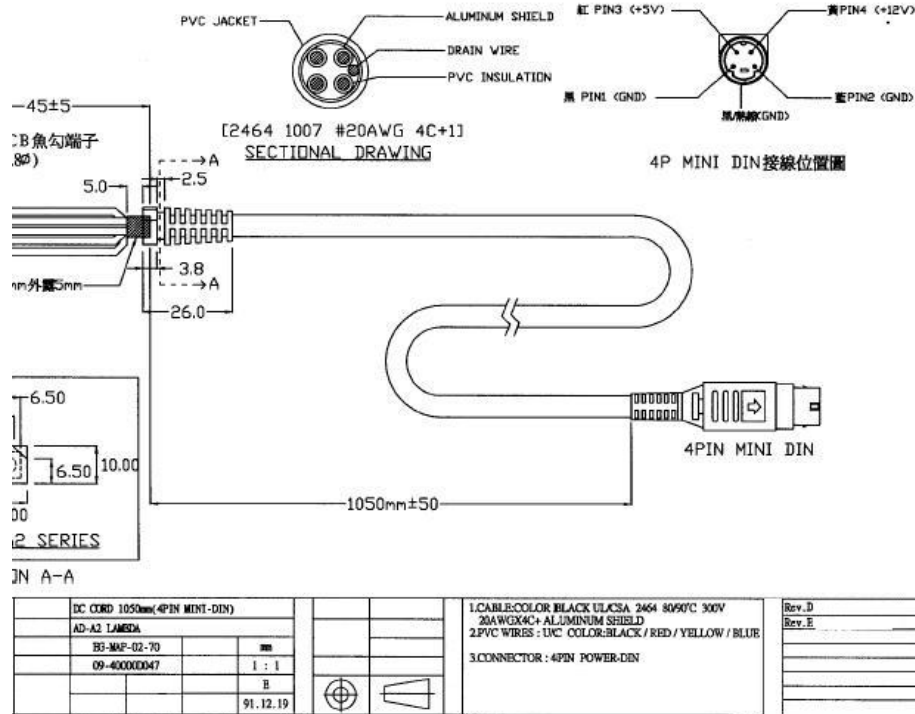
PVC JACKET
ALUMINUM SHIELD
DRAIN WIRE
PVC INSULATION
[2464 1007 #20AWG 4C+1]
SECTIONAL DRAWING

紅 PIN3 (+5V)
黃PIN4 (+12V)
黑 PIN1 (GND)
藍PIN2 (GND)
黑/黑線(GND)
4P MINI DIN接線位置圖

45±5
CB魚勾端子
.8ø)
5.0
2.5
A
3.8
A
nm外露5mm
26.0

6.50
6.50
10.00
00
2 SERIES
N A-A

4PIN MINI DIN
1050mm±50

| DC CORD 1050mm(4PIN MINI-DIN) | |
|---|---|
| AD-A2 LAMBDA | |
| B3-MAP-02-70 | mm |
| 09-400000047 | 1 : 1 |
| | B |
| | 91.12.19 |

1.CABLE:COLOR BLACK UL/CSA 2464 80/90°C 300V 20AWGX4C+ ALUMINUM SHIELD
2.PVC WIRES : U/C COLOR:BLACK / RED / YELLOW / BLUE

3.CONNECTOR : 4PIN POWER-DIN

Rev.D
Rev.E